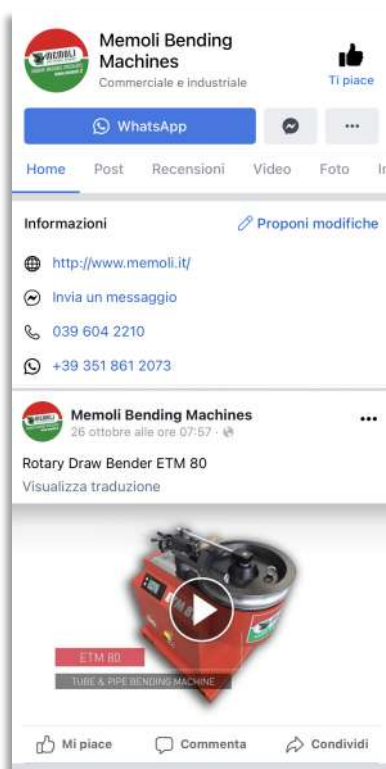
Memoli Bending Machines
Commerciale e industriale

Ti piace

WhatsApp

...

Home Post Recensioni Video Foto In

Informazioni

Proponi modifiche

http://www.memoli.it/

Invia un messaggio

039 604 2210

+39 351 861 2073

Memoli Bending Machines
26 ottobre alle ore 07:57 ·

...

Rotary Draw Bender ETM 80
Visualizza traduzione

ETM 80
TUBE & PIPE BENDING MACHINE

Mi piace Commenta Condividi